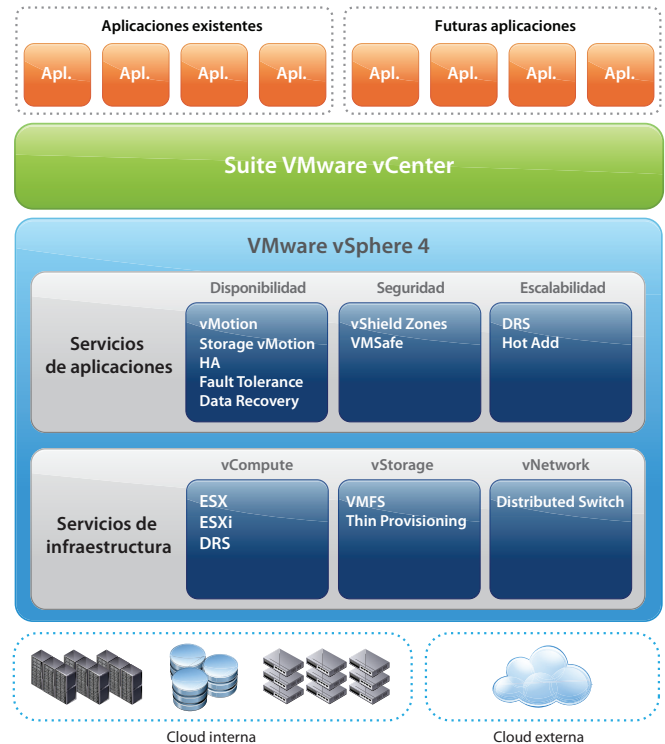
Aplicaciones existentes

Apl. Apl. Apl. Apl.

Futuras aplicaciones

Apl. Apl. Apl. Apl.

Suite VMware vCenter

VMware vSphere 4

Servicios de aplicaciones

Disponibilidad

vMotion
Storage vMotion
HA
Fault Tolerance
Data Recovery

Seguridad

vShield Zones
VMSafe

Escalabilidad

DRS
Hot Add

Servicios de infraestructura

vCompute

ESX
ESXi
DRS

vStorage

VMFS
Thin Provisioning

vNetwork

Distributed Switch

Cloud interna

Cloud externa